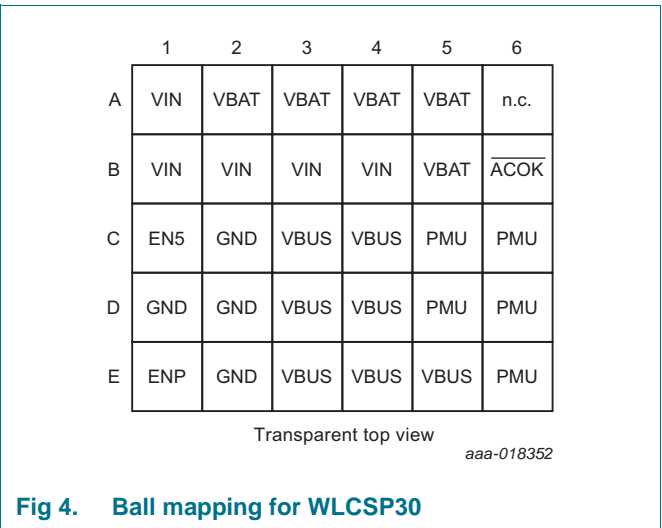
|   | 1 | 2 | 3 | 4 | 5 | 6 |
|---|---|---|---|---|---|---|
| A | VIN | VBAT | VBAT | VBAT | VBAT | n.c. |
| B | VIN | VIN | VIN | VIN | VBAT | $\overline{\text{ACOK}}$ |
| C | EN5 | GND | VBUS | VBUS | PMU | PMU |
| D | GND | GND | VBUS | VBUS | PMU | PMU |
| E | ENP | GND | VBUS | VBUS | VBUS | PMU |

Transparent top view

aaa-018352

Fig 4. Ball mapping for WLCSP30